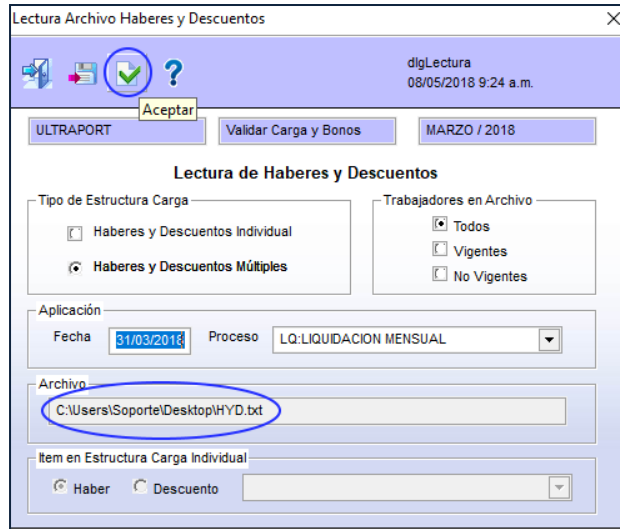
Lectura Archivo Haberes y Descuentos

dlgLectura
08/05/2018 9:24 a.m.

Aceptar

ULTRAPORT

Validar Carga y Bonos

MARZO / 2018

Lectura de Haberes y Descuentos

Tipo de Estructura Carga

Haberes y Descuentos Individual

Haberes y Descuentos Múltiples

Trabajadores en Archivo

Todos

Vigentes

No Vigentes

Aplicación

Fecha 31/03/2018

Proceso LQ:LIQUIDACION MENSUAL

Archivo

C:\Users\Soporte\Desktop\HYD.txt

Item en Estructura Carga Individual

Haber

Descuento